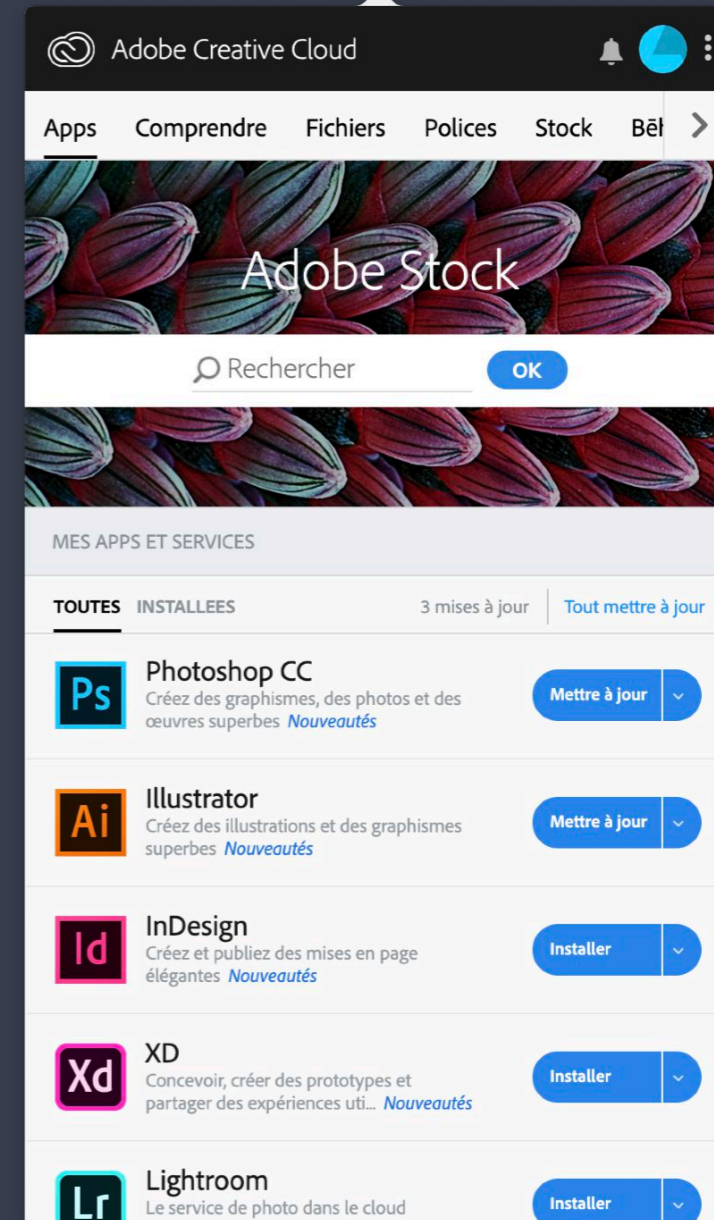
Adobe Creative Cloud

Apps Comprendre Fichiers Polices Stock Bēh

Adobe Stock

Rechercher OK

MES APPS ET SERVICES

TOUTES INSTALLEES 3 mises à jour Tout mettre à jour

Ps Photoshop CC
Créez des graphismes, des photos et des œuvres superbes Nouveautés
Mettre à jour

Ai Illustrator
Créez des illustrations et des graphismes superbes Nouveautés
Mettre à jour

Id InDesign
Créez et publiez des mises en page élégantes Nouveautés
Installer

Xd XD
Concevoir, créer des prototypes et partager des expériences uti... Nouveautés
Installer

Lr Lightroom
Le service de photo dans le cloud
Installer